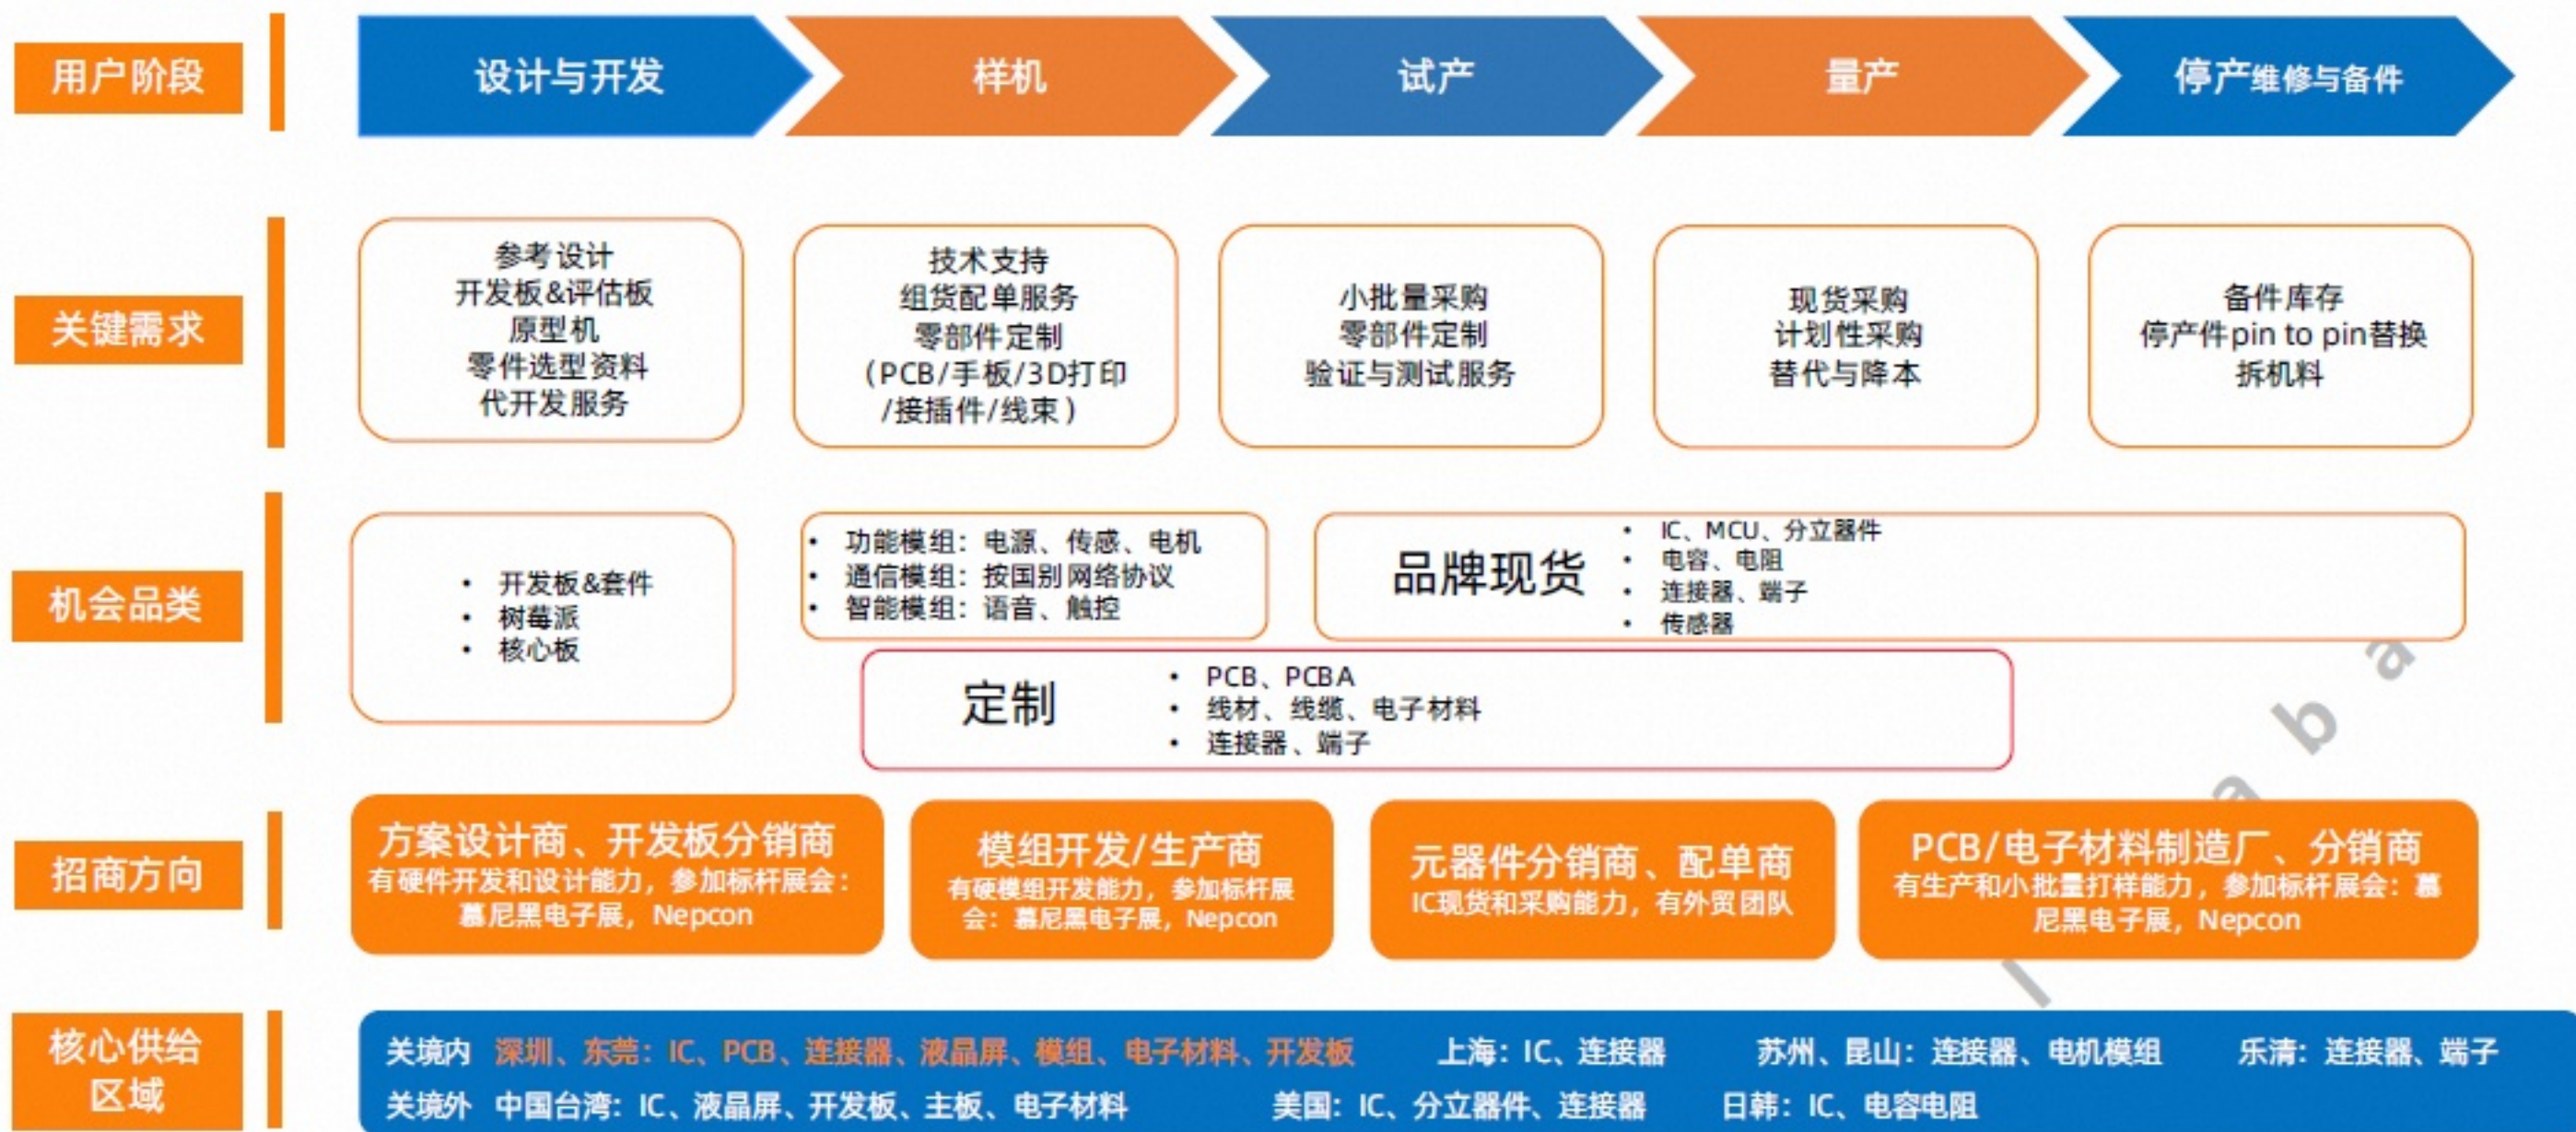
用户阶段

设计与开发

样机

试产

量产

停产维修与备件

关键需求

参考设计
开发板&评估板
原型机
零件选型资料
代开发服务

技术支持
组货配单服务
零部件定制
（PCB/手板/3D打印/接插件/线束）

小批量采购
零部件定制
验证与测试服务

现货采购
计划性采购
替代与降本

备件库存
停产件pin to pin替换
拆机料

机会品类

• 开发板&套件
• 树莓派
• 核心板

• 功能模组：电源、传感、电机
• 通信模组：按国别网络协议
• 智能模组：语音、触控

品牌现货
• IC、MCU、分立器件
• 电容、电阻
• 连接器、端子
• 传感器

定制
• PCB、PCBA
• 线材、线缆、电子材料
• 连接器、端子

招商方向

方案设计商、开发板分销商
有硬件开发和设计能力，参加标杆展会：慕尼黑电子展，Nepcon

模组开发/生产商
有硬模组开发能力，参加标杆展会：慕尼黑电子展，Nepcon

元器件分销商、配单商
IC现货和采购能力，有外贸团队

PCB/电子材料制造厂、分销商
有生产和小批量打样能力，参加标杆展会：慕尼黑电子展，Nepcon

核心供给区域

关境内 深圳、东莞：IC、PCB、连接器、液晶屏、模组、电子材料、开发板 上海：IC、连接器 苏州、昆山：连接器、电机模组 乐清：连接器、端子
关境外 中国台湾：IC、液晶屏、开发板、主板、电子材料 美国：IC、分立器件、连接器 日韩：IC、电容电阻